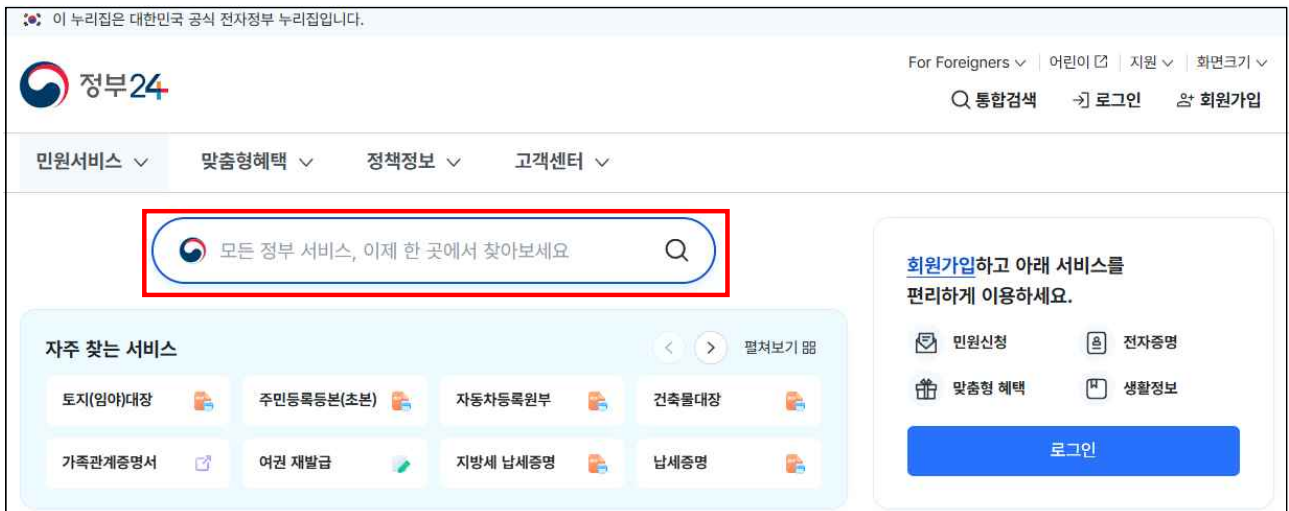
이 누리집은 대한민국 공식 전자정부 누리집입니다.

정부24

For Foreigners | 어린이 | 지원 | 화면크기

통합검색 로그인 회원가입

민원서비스 맞춤형혜택 정책정보 고객센터

모든 정부 서비스, 이제 한 곳에서 찾아보세요

자주 찾는 서비스

펼쳐보기

| 토지(임야)대장 | 주민등록등본(초본) | 자동차등록원부 | 건축물대장 |
|---|---|---|---|
| 가족관계증명서 | 여권 재발급 | 지방세 납세증명 | 납세증명 |

회원가입하고 아래 서비스를 편리하게 이용하세요.

민원신청 전자증명

맞춤형 혜택 생활정보

로그인